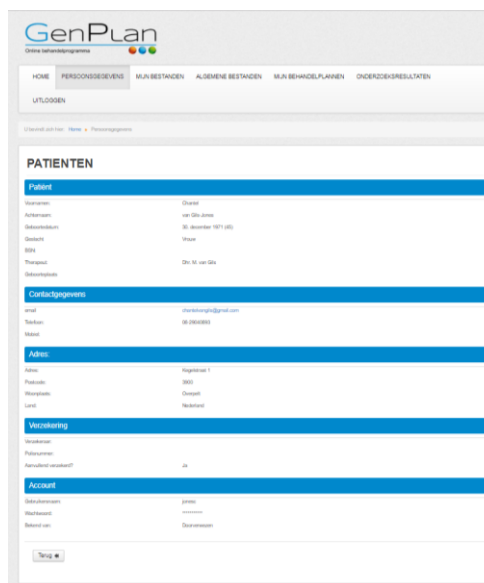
GenPlan
Online behandelprogramma

HOME | PERSOONSGEGEVENS | MIJN BESTANDEN | ALGEMENE BESTANDEN | MIJN BEHANDELPLANNEN | ONDERZOEKSRESULTATEN
UITLOGGEN

U bevindt zich hier: Home » Persoonsgegevens

PATIENTEN

Patiënt

| | |
|---|---|
| Voornaam: | Chantal |
| Achternaam: | van Gils-Jonas |
| Geboortedatum: | 30. december 1971 (40) |
| Geslacht: | Vrouw |
| BSN | |
| Therapeut: | Dhr. M. van Gils |
| Geboorteplaats: | |

Contactgegevens

| | |
|---|---|
| email: | chantalvangils@gmail.com |
| Telefoon: | 06-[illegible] |
| Mobiel: | |

Adres:

| | |
|---|---|
| Adres: | Kegelstraat 1 |
| Postcode: | 3900 |
| Woonplaats: | Overpelt |
| Land: | Nederland |

Verzekering

| | |
|---|---|
| Verzekeraar: | |
| Polisnummer: | |
| Aanvullend verzekerd? | Ja |

Account

| | |
|---|---|
| Gebruikersnaam: | jonasc |
| Wachtwoord: | ********* |
| Bekend van: | Doorverwezen |

Terug